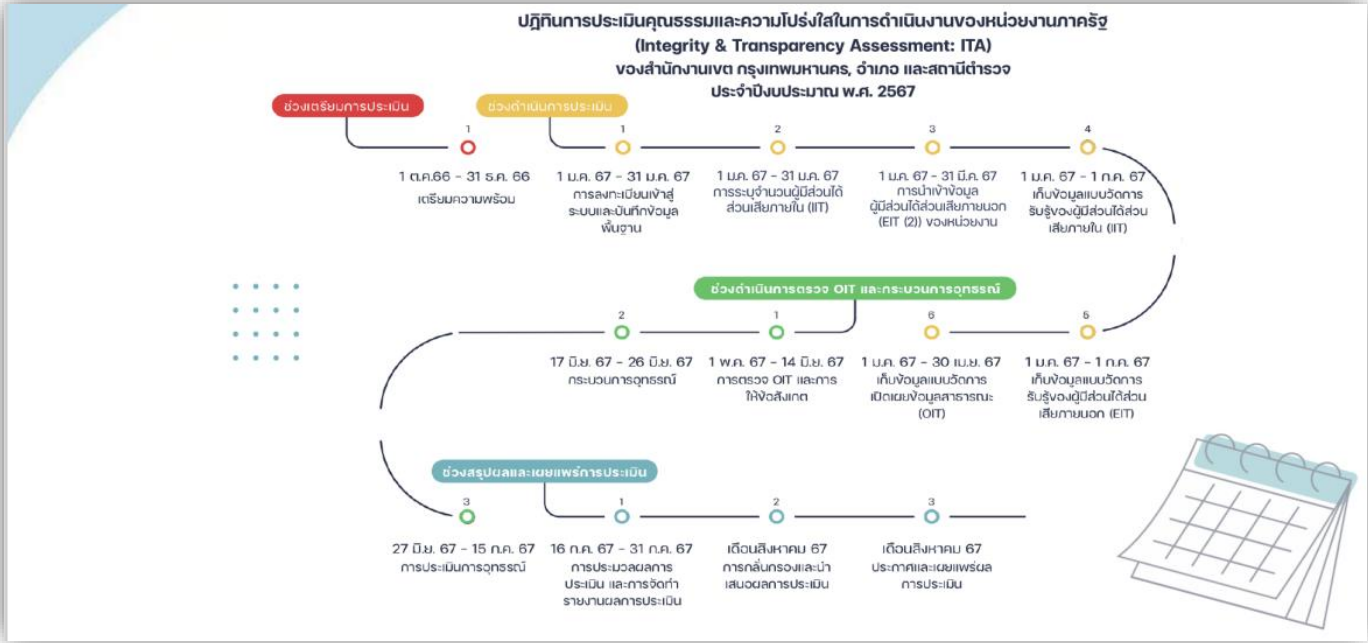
ปฏิทินการประเมินคุณธรรมและความโปร่งใสในการดำเนินงานของหน่วยงานภาครัฐ
(Integrity & Transparency Assessment: ITA)
ของสำนักงานเขต กรุงเทพมหานคร, อำเภอ และสถานีตำรวจ
ประจำปีงบประมาณ พ.ศ. 2567

ช่วงเตรียมการประเมิน

1
1 ต.ค.66 - 31 ธ.ค. 66
เตรียมความพร้อม

ช่วงดำเนินการประเมิน

1
1 ม.ค. 67 - 31 ม.ค. 67
การลงทะเบียนเข้าสู่ระบบและบันทึกข้อมูลพื้นฐาน

2
1 ม.ค. 67 - 31 ม.ค. 67
การระบุจำนวนผู้มีส่วนได้ส่วนเสียภายใน (IIT)

3
1 ม.ค. 67 - 31 มี.ค. 67
การนำเข้าข้อมูลผู้มีส่วนได้ส่วนเสียภายนอก (EIT (2)) ของหน่วยงาน

4
1 ม.ค. 67 - 1 ก.ค. 67
เก็บข้อมูลแบบวัดการรับรู้ของผู้มีส่วนได้ส่วนเสียภายใน (IIT)

ช่วงดำเนินการตรวจ OIT และกระบวนการอุทธรณ์

5
1 ม.ค. 67 - 1 ก.ค. 67
เก็บข้อมูลแบบวัดการรับรู้ของผู้มีส่วนได้ส่วนเสียภายนอก (EIT)

6
1 ม.ค. 67 - 30 เม.ย. 67
เก็บข้อมูลแบบวัดการเปิดเผยข้อมูลสาธารณะ (OIT)

1
1 พ.ค. 67 - 14 มิ.ย. 67
การตรวจ OIT และการให้ข้อสังเกต

2
17 มิ.ย. 67 - 26 มิ.ย. 67
กระบวนการอุทธรณ์

ช่วงสรุปผลและเผยแพร่การประเมิน

3
27 มิ.ย. 67 - 15 ก.ค. 67
การประเมินการอุทธรณ์

1
16 ก.ค. 67 - 31 ก.ค. 67
การประมวลผลการประเมิน และการจัดทำรายงานผลการประเมิน

2
เดือนสิงหาคม 67
การกลั่นกรองและนำเสนอผลการประเมิน

3
เดือนสิงหาคม 67
ประกาศและเผยแพร่ผลการประเมิน